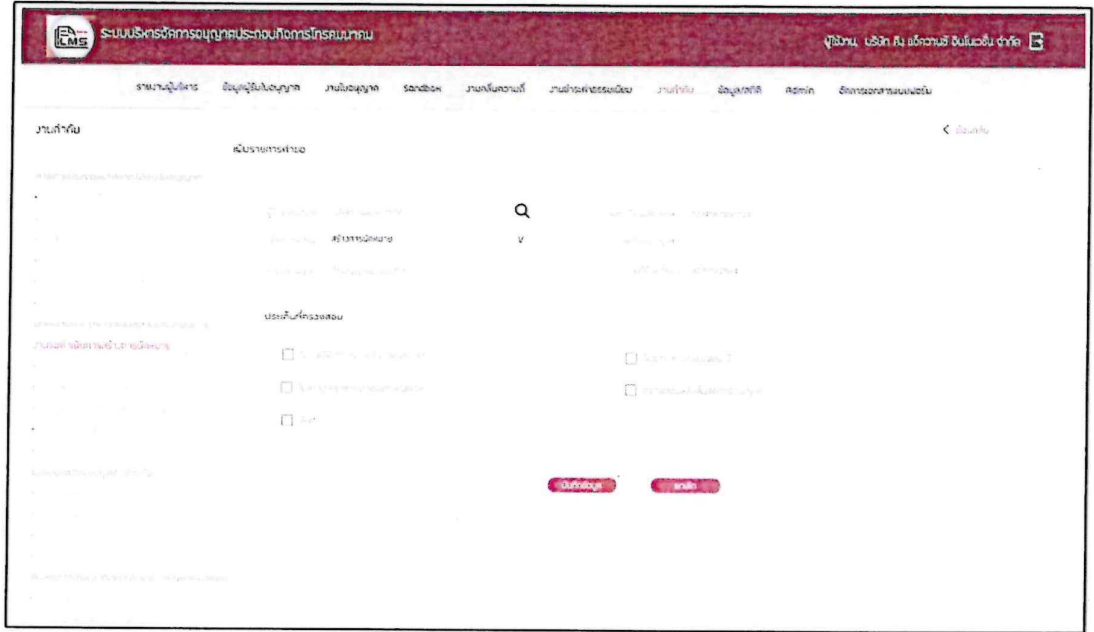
LMS ระบบบริหารจัดการอนุญาตประกอบกิจการโทรคมนาคม

ผู้ใช้งาน บริษัท กิน แอ็ดวานซ์ อินโนเวชั่น จำกัด

รายงานผู้บริหาร ข้อมูลผู้รับใบอนุญาต งานใบอนุญาต Sandbox งานกลั่นความถี่ งานชำระค่าธรรมเนียม งานกำกับ ข้อมูลสถิติ Admin จัดการเอกสารแบบฟอร์ม

งานกำกับ

< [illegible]

เพิ่มรายการคำขอ

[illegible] สร้างการนัดหมาย

ประเด็นที่ตรวจสอบ

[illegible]

งานจดทำนัดหมายเข้าตรวจสอบ

บันทึกข้อมูล ยกเลิก